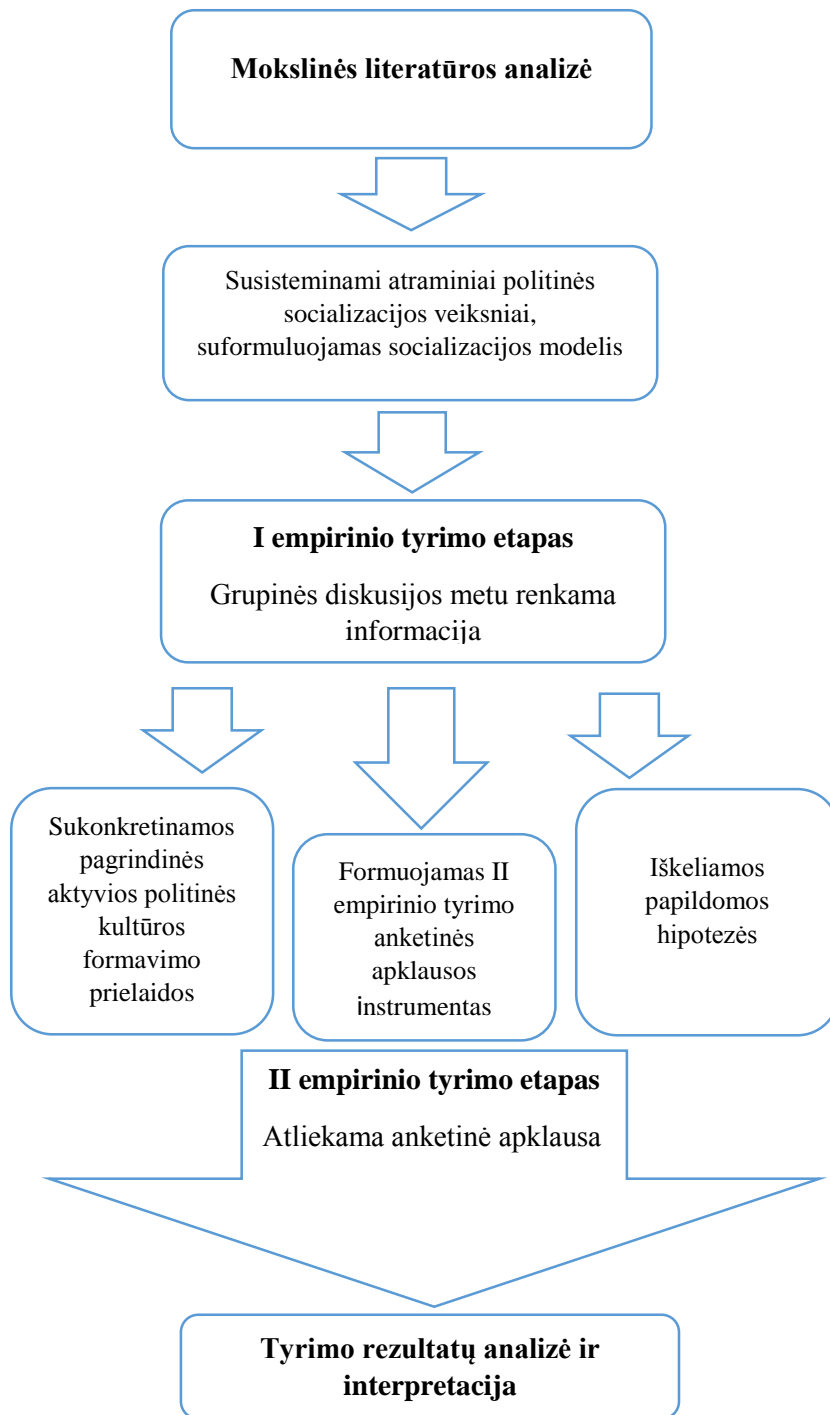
Mokslinės literatūros analizė

Susisteminami atraminiai politinės socializacijos veiksniai, suformuluojamas socializacijos modelis

I empirinio tyrimo etapas

Grupinės diskusijos metu renkama informacija

Sukonkretinamos pagrindinės aktyvios politinės kultūros formavimo prielaidos

Formuojamas II empirinio tyrimo anketinės apklausos instrumentas

Iškeliamos papildomos hipotezės

II empirinio tyrimo etapas

Atliekama anketinė apklausa

Tyrimo rezultatų analizė ir interpretacija